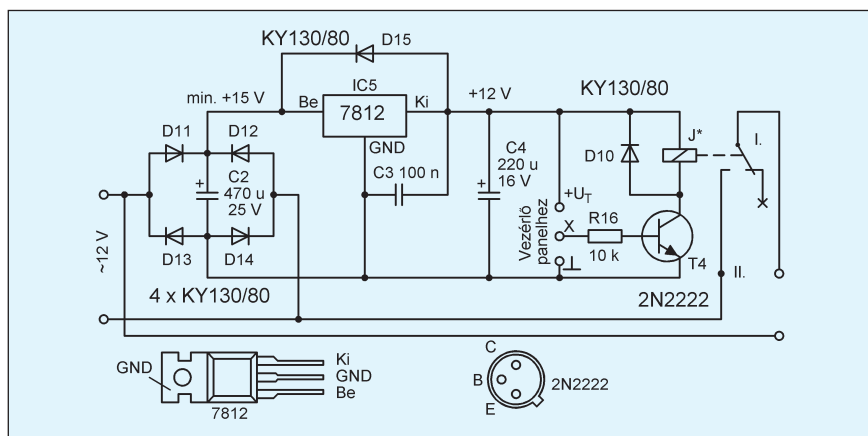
KY130/80
D15
IC5
min. +15 V
Be
7812
Ki
+12 V
KY130/80
D11
D12
GND
C4
J*
I.
C2
470 u
25 V
C3 100 n
220 u
16 V
D10
$+U_T$
Vezérlő panelhez
X
R16
10 k
~12 V
D13
D14
T4
4 x KY130/80
2N2222
II.
GND
Ki
GND
Be
7812
C
B
E
2N2222